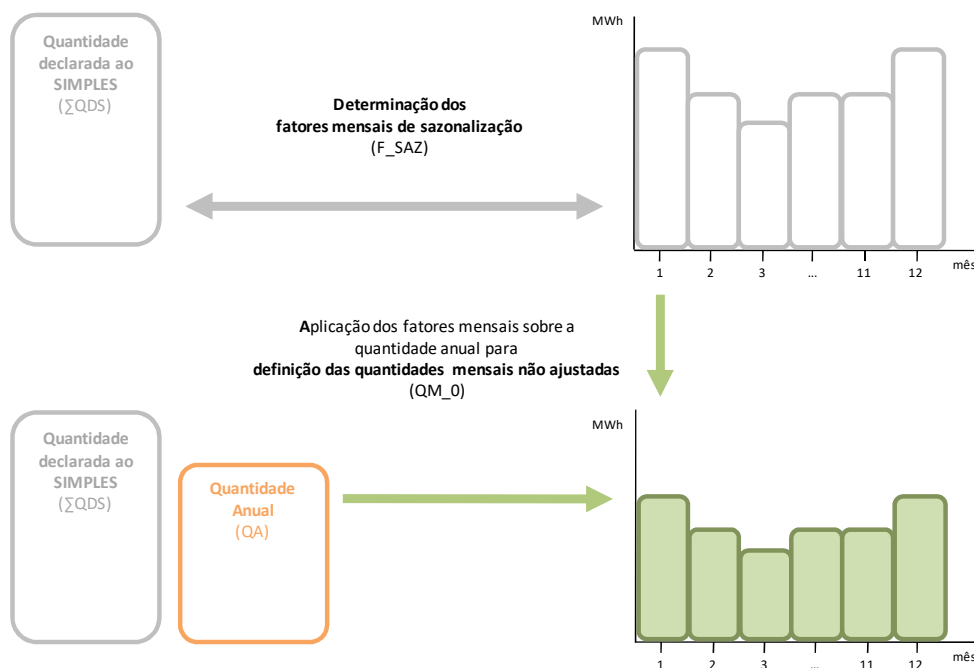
Quantidade declarada ao SIMPLES
(∑QDS)

Determinação dos fatores mensais de sazonalização
(F_SAZ)

MWh

1 2 3 ... 11 12 mês

Aplicação dos fatores mensais sobre a quantidade anual para definição das quantidades mensais não ajustadas
(QM_0)

Quantidade declarada ao SIMPLES
(∑QDS)

Quantidade Anual
(QA)

MWh

1 2 3 ... 11 12 mês